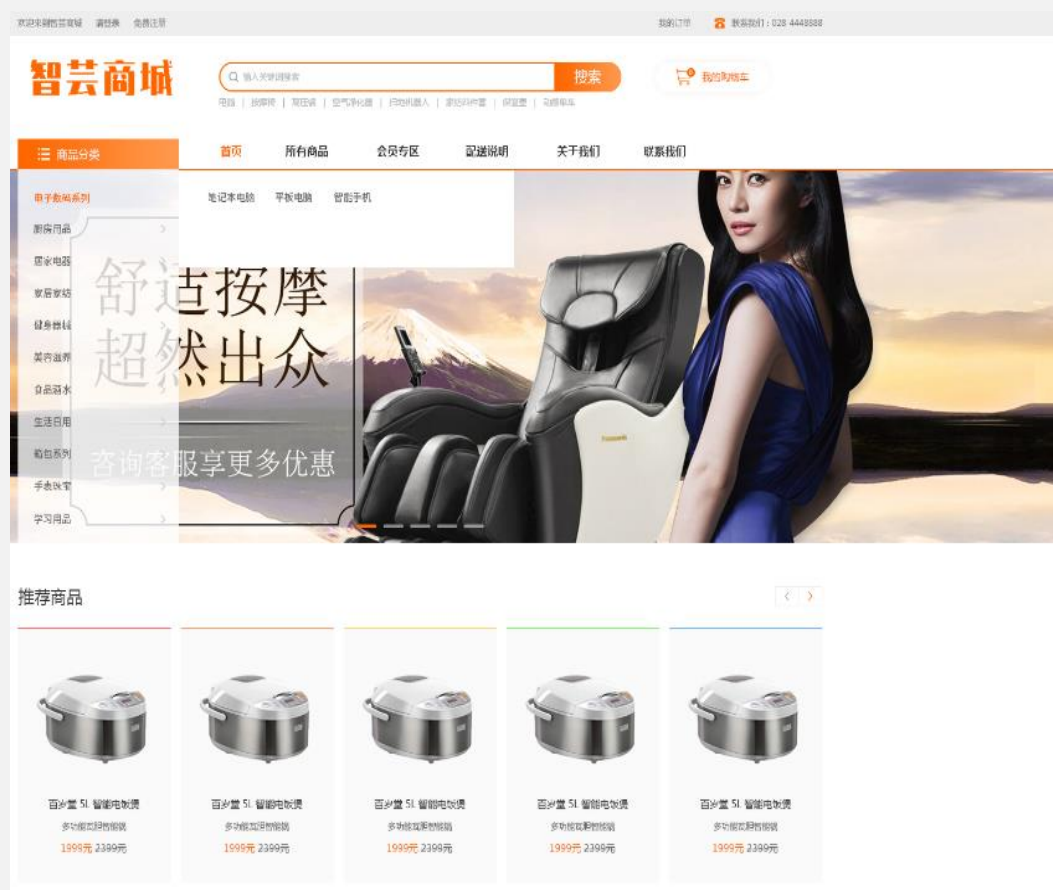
欢迎来到智芸商城 请登录 免费注册

我的订单 联系我们：028 4448888

智芸商城

输入关键词搜索

搜索

我的购物车

电脑 | 按摩椅 | 取暖器 | 空气净化器 | 扫地机器人 | 家纺四件套 | 保鲜膜 | 动感单车

商品分类

首页 所有商品 会员专区 配送说明 关于我们 联系我们

电子数码系列
厨房用品
居家电器
家居家纺
健身器材
美容滋养
食品酒水
生活日用
箱包系列
手表珠宝
学习用品

笔记本电脑 平板电脑 智能手机

舒适按摩
超然出众

咨询客服享更多优惠

Panasonic

推荐商品

百岁堂 5L 智能电饭煲
多功能预约智能锅
1999元 2399元

百岁堂 5L 智能电饭煲
多功能预约智能锅
1999元 2399元

百岁堂 5L 智能电饭煲
多功能预约智能锅
1999元 2399元

百岁堂 5L 智能电饭煲
多功能预约智能锅
1999元 2399元

百岁堂 5L 智能电饭煲
多功能预约智能锅
1999元 2399元